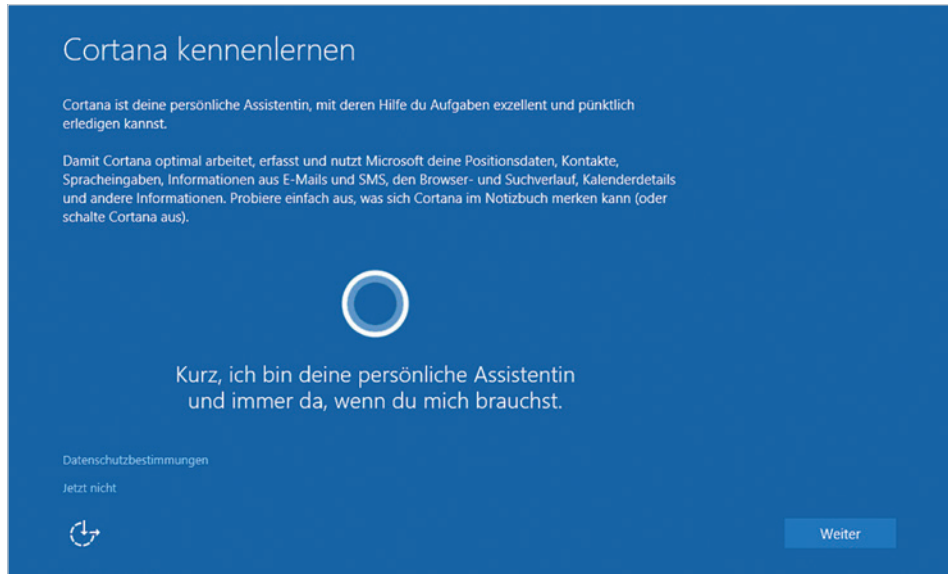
Cortana kennenlernen

Cortana ist deine persönliche Assistentin, mit deren Hilfe du Aufgaben exzellent und pünktlich erledigen kannst.

Damit Cortana optimal arbeitet, erfasst und nutzt Microsoft deine Positionsdaten, Kontakte, Spracheingaben, Informationen aus E-Mails und SMS, den Browser- und Suchverlauf, Kalenderdetails und andere Informationen. Probiere einfach aus, was sich Cortana im Notizbuch merken kann (oder schalte Cortana aus).

Kurz, ich bin deine persönliche Assistentin und immer da, wenn du mich brauchst.

Datenschutzbestimmungen

Jetzt nicht

Weiter